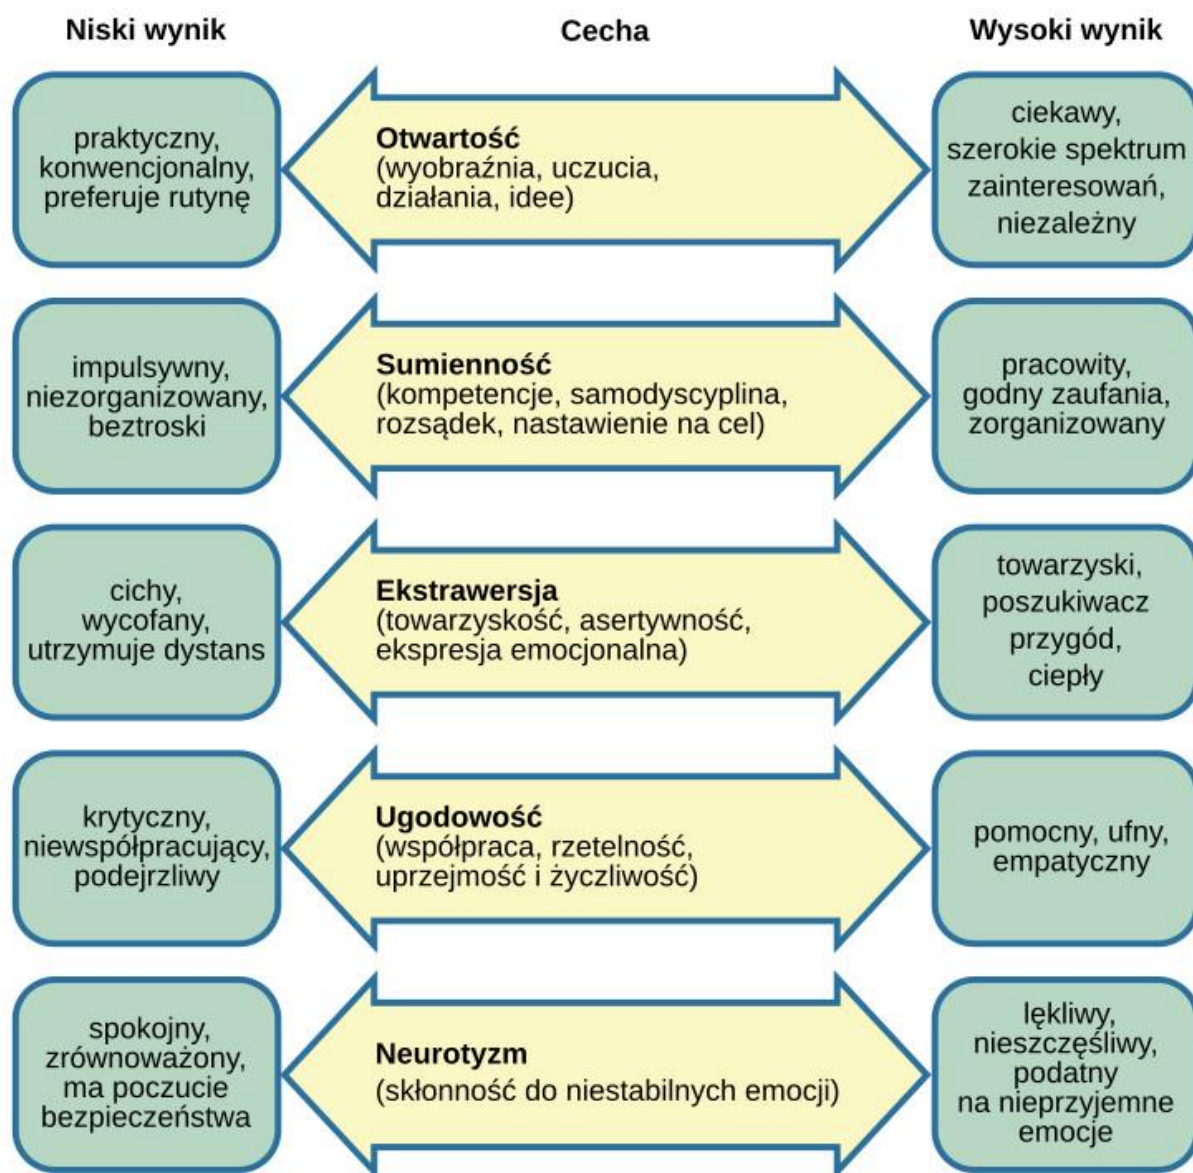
Niski wynik

Cecha

Wysoki wynik

praktyczny, konwencjonalny, preferuje rutynę

Otwartość
(wyobraźnia, uczucia, działania, idee)

ciekawy, szerokie spektrum zainteresowań, niezależny

impulsywny, niezorganizowany, beztroski

Sumienność
(kompetencje, samodyscyplina, rozsądek, nastawienie na cel)

pracowity, godny zaufania, zorganizowany

cichy, wycofany, utrzymuje dystans

Ekstrawersja
(towarzyskość, asertywność, ekspresja emocjonalna)

towarzyski, poszukiwacz przygód, ciepły

krytyczny, niewspółpracujący, podejrzliwy

Ugodowość
(współpraca, rzetelność, uprzejmość i życzliwość)

pomocny, ufny, empatyczny

spokojny, zrównoważony, ma poczucie bezpieczeństwa

Neurotyzm
(skłonność do niestabilnych emocji)

lękliwy, nieszczęśliwy, podatny na nieprzyjemne emocje